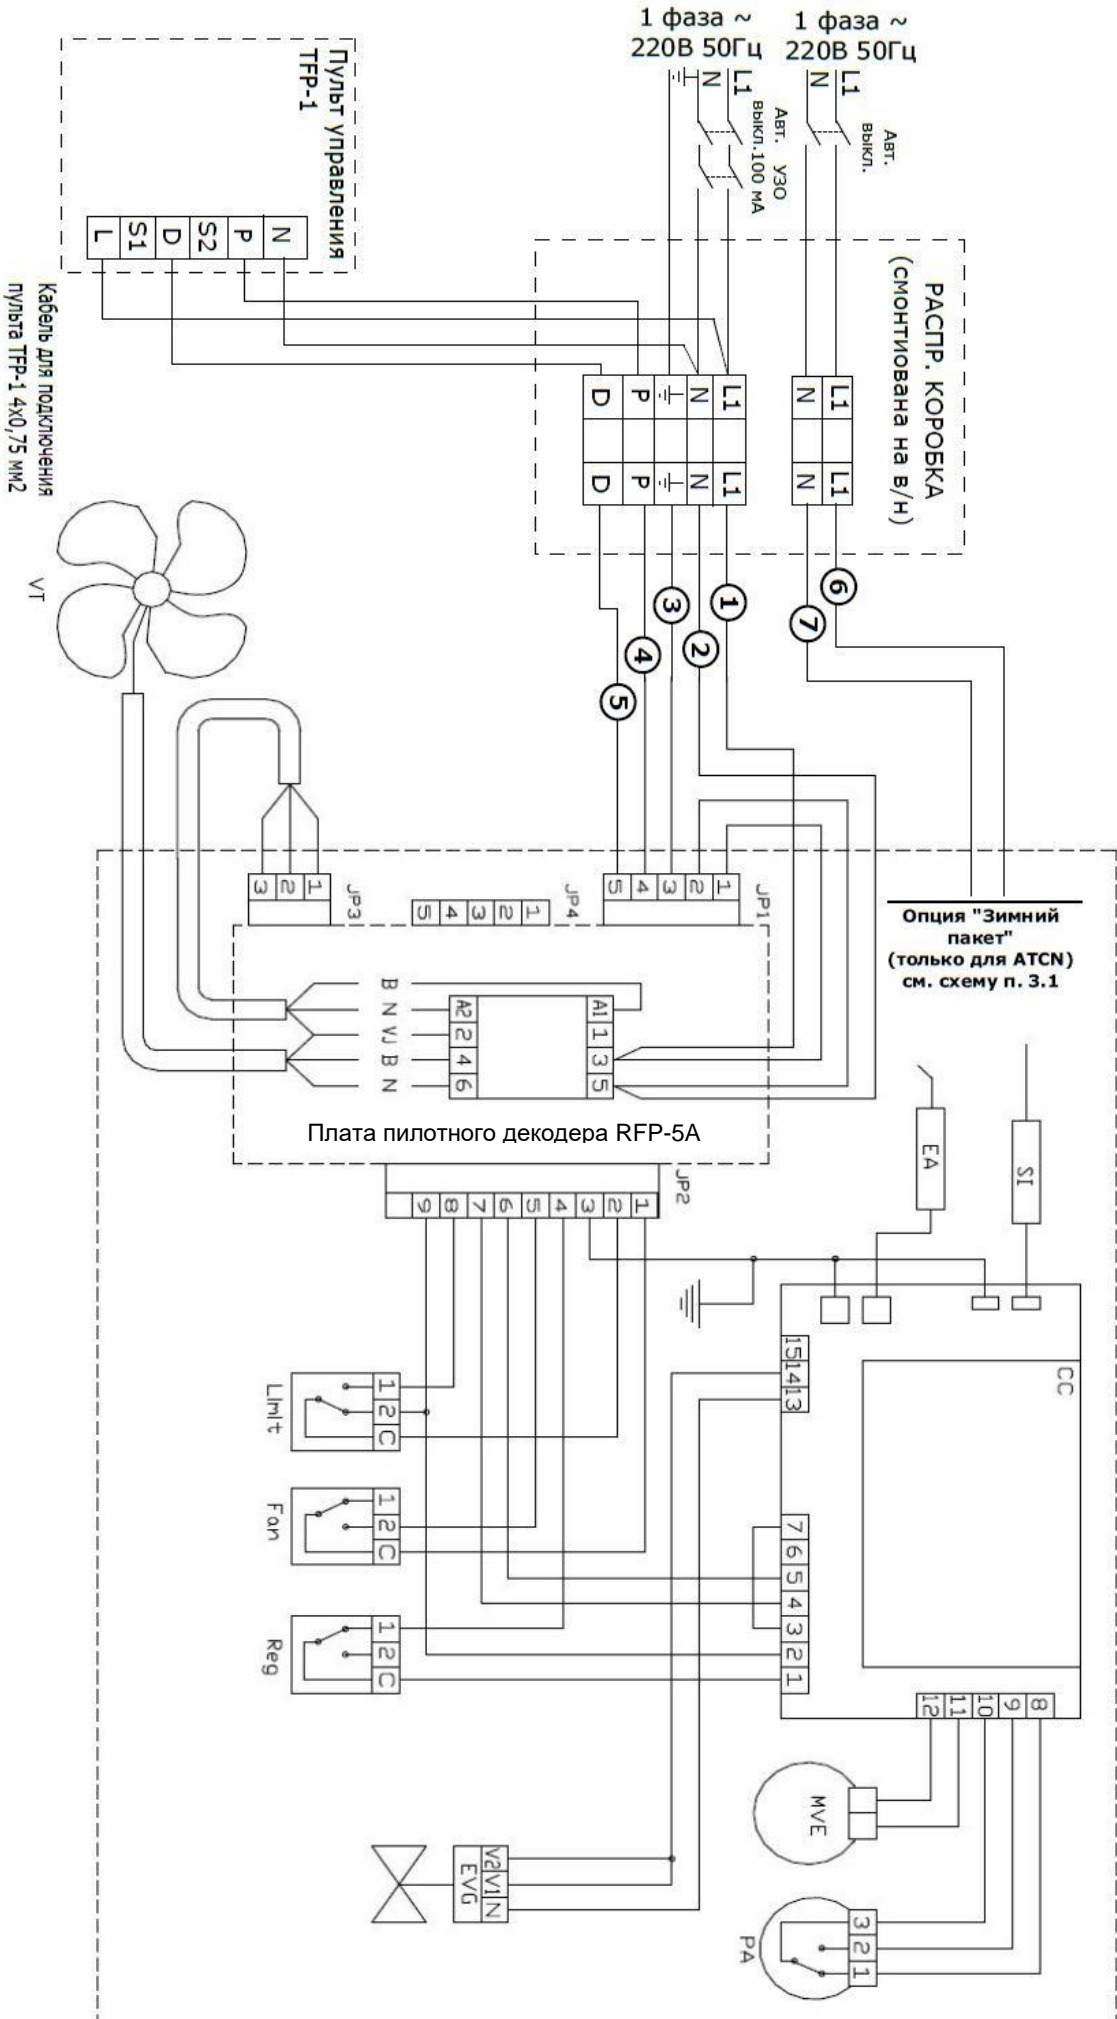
1 фаза ~
220В 50Гц

1 фаза ~
220В 50Гц

N L1

N L1

Авт. выкл.

Авт. выкл.

УЗО 100 мА

Пульт управления
TFP-1

L S1 D S2 P N

РАСПР. КОРОБКА
(смонтиована на в/н)

L1 N

L1 N ⏚ P D

L1 N

L1 N ⏚ P D

Кабель для подключения пульта TFP-1 4х0,75 мм2

1 2 3 4 5 6 7

VT

JP1
1 2 3 4 5

JP4
1 2 3 4 5

JP3
1 2 3

Опция "Зимний пакет" (только для ATCN) см. схему п. 3.1

B N VJ B N

A2 2 4 6

A1 1 3 5

Плата пилотного декодера RFP-5A

JP2
1 2 3 4 5 6 7 8 9

EA

SI

CC

15 14 13

7 6 5 4 3 2 1

12 11 10 9 8

Limit
1 2 C

Fan
1 2 C

Reg
1 2 C

MVE

PA
3 2 1

V2 V1 N
EVG